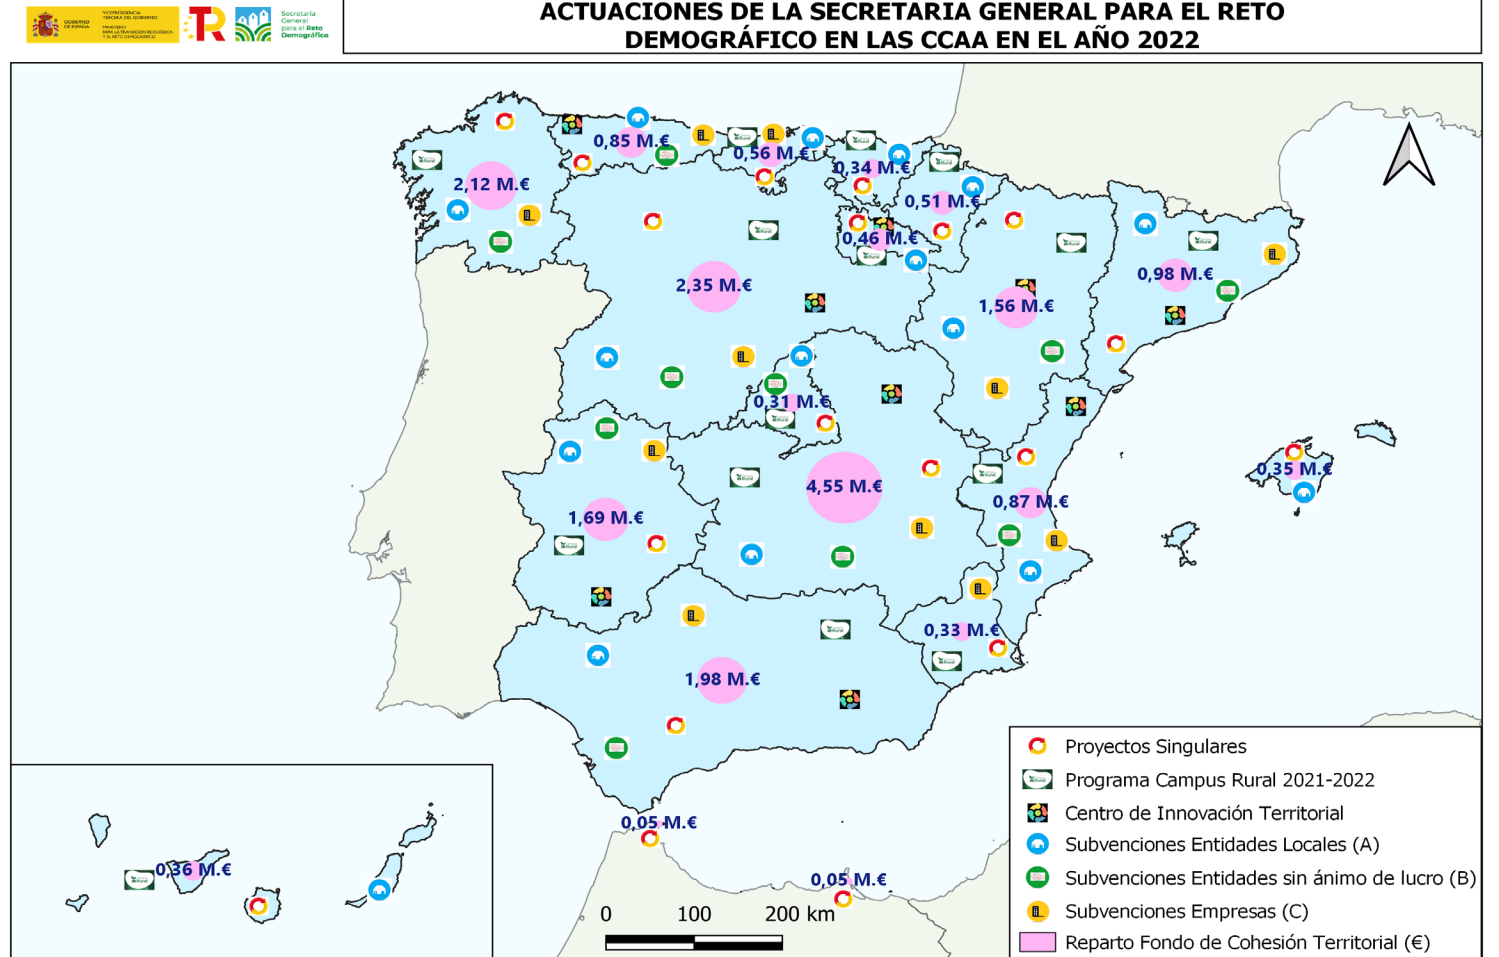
GOBIERNO DE ESPAÑA
VICEPRESIDENCIA TERCERA DEL GOBIERNO
MINISTERIO PARA LA TRANSICIÓN ECOLÓGICA Y EL RETO DEMOGRÁFICO

Secretaría General para el Reto Demográfico

ACTUACIONES DE LA SECRETARIA GENERAL PARA EL RETO DEMOGRÁFICO EN LAS CCAA EN EL AÑO 2022

0,85 M.€
0,56 M.€
0,34 M.€
2,12 M.€
0,51 M.€
0,46 M.€
2,35 M.€
0,98 M.€
1,56 M.€
0,31 M.€
4,55 M.€
0,35 M.€
0,87 M.€
1,69 M.€
0,33 M.€
1,98 M.€
0,05 M.€
0,36 M.€
0,05 M.€

0 100 200 km

Proyectos Singulares
Programa Campus Rural 2021-2022
Centro de Innovación Territorial
Subvenciones Entidades Locales (A)
Subvenciones Entidades sin ánimo de lucro (B)
Subvenciones Empresas (C)
Reparto Fondo de Cohesión Territorial (€)